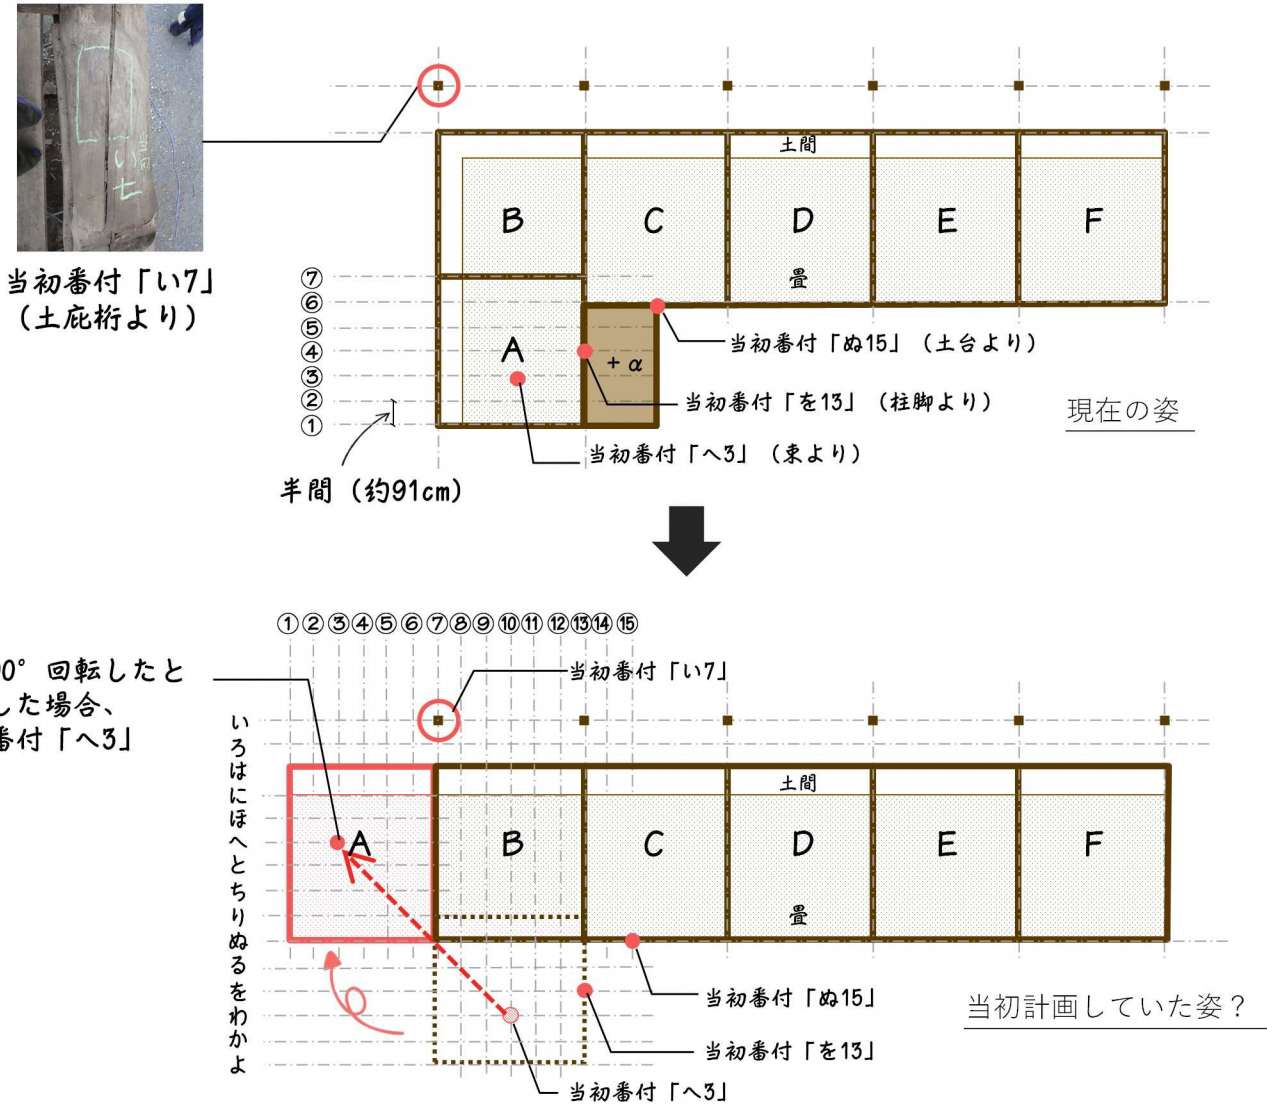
い
七

当初番付「い7」
（土庇桁より）

土間
B
C
D
E
F
畳
⑦
⑥
⑤
④
③
②
①
A
+α
当初番付「ぬ15」（土台より）
当初番付「を13」（柱脚より）
現在の姿
当初番付「へ3」（束より）
半間（約91cm）

①②③④⑤⑥⑦⑧⑨⑩⑪⑫⑬⑭⑮
0°回転したと
した場合、
番付「へ3」
当初番付「い7」
い
ろ
は
に
ほ
へ
と
ち
り
ぬ
る
を
わ
か
よ
土間
A
B
C
D
E
F
畳
当初番付「ぬ15」
当初計画していた姿？
当初番付「を13」
当初番付「へ3」